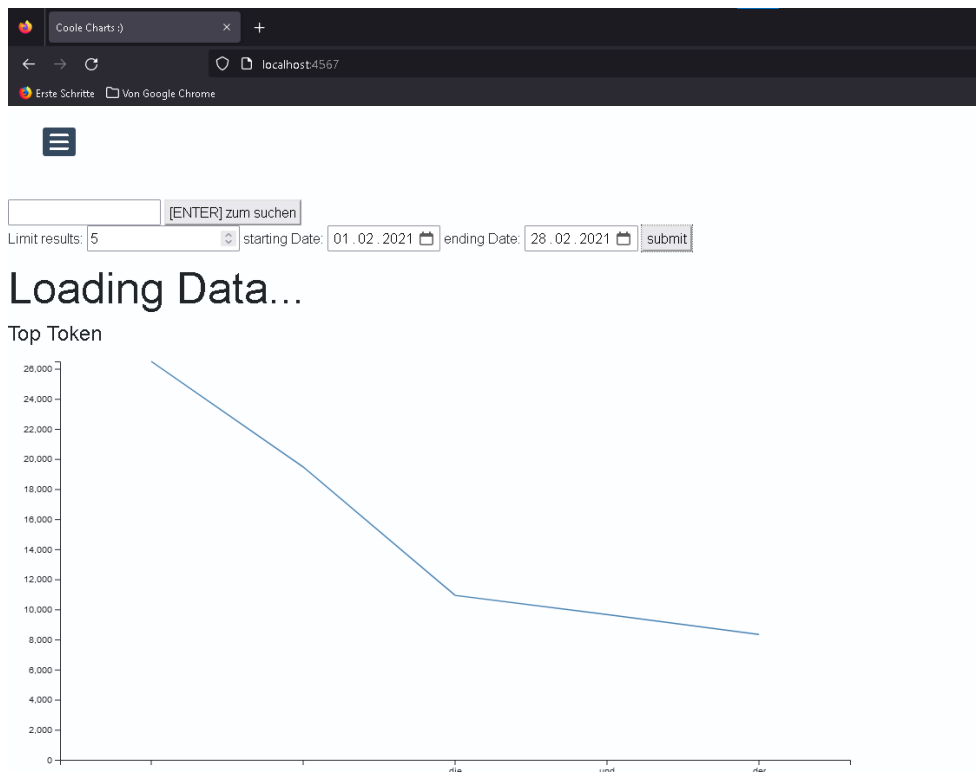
Coole Charts :)

localhost:4567

Erste Schritte Von Google Chrome

[ENTER] zum suchen

Limit results: 5 starting Date: 01.02.2021 ending Date: 28.02.2021 submit

Loading Data...

Top Token

26,000
24,000
22,000
20,000
18,000
16,000
14,000
12,000
10,000
8,000
6,000
4,000
2,000
0

die
und
der